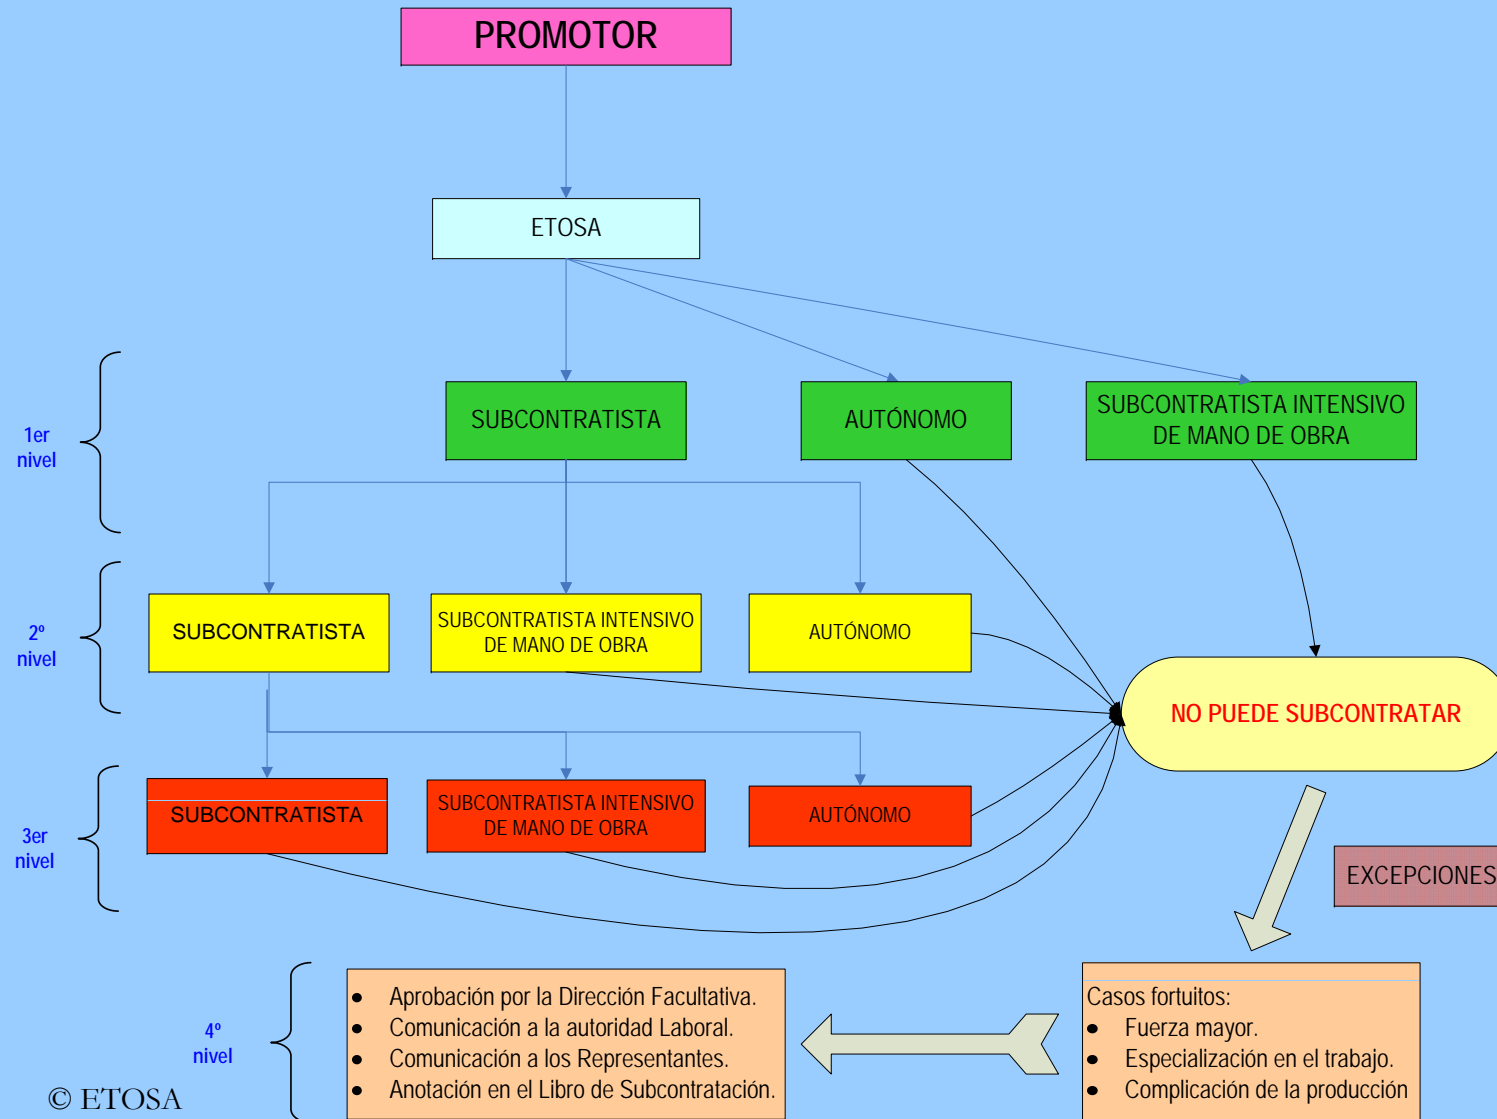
PROMOTOR

ETOSA

1er nivel

SUBCONTRATISTA

AUTÓNOMO

SUBCONTRATISTA INTENSIVO DE MANO DE OBRA

2º nivel

SUBCONTRATISTA

SUBCONTRATISTA INTENSIVO DE MANO DE OBRA

AUTÓNOMO

NO PUEDE SUBCONTRATAR

3er nivel

SUBCONTRATISTA

SUBCONTRATISTA INTENSIVO DE MANO DE OBRA

AUTÓNOMO

EXCEPCIONES

4º nivel

- Aprobación por la Dirección Facultativa.
- Comunicación a la autoridad Laboral.
- Comunicación a los Representantes.
- Anotación en el Libro de Subcontratación.

Casos fortuitos:
- Fuerza mayor.
- Especialización en el trabajo.
- Complicación de la producción

© ETOSA